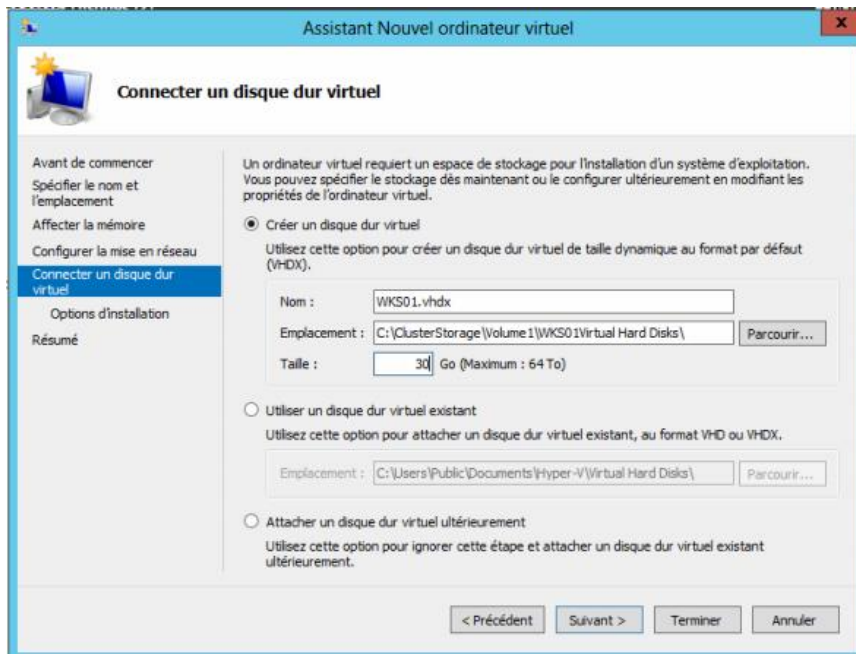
Assistant Nouvel ordinateur virtuel

Connecter un disque dur virtuel

Avant de commencer
Spécifier le nom et l'emplacement
Affecter la mémoire
Configurer la mise en réseau
Connecter un disque dur virtuel
Options d'installation
Résumé

Un ordinateur virtuel requiert un espace de stockage pour l'installation d'un système d'exploitation. Vous pouvez spécifier le stockage dès maintenant ou le configurer ultérieurement en modifiant les propriétés de l'ordinateur virtuel.

Créer un disque dur virtuel

Utilisez cette option pour créer un disque dur virtuel de taille dynamique au format par défaut (VHDX).

Nom : WKS01.vhdx

Emplacement : C:\ClusterStorage\Volume1\WKS01Virtual Hard Disks\ Parcourir...

Taille : 30 Go (Maximum : 64 To)

Utiliser un disque dur virtuel existant

Utilisez cette option pour attacher un disque dur virtuel existant, au format VHD ou VHDX.

Emplacement : C:\Users\Public\Documents\Hyper-V\Virtual Hard Disks\ Parcourir...

Attacher un disque dur virtuel ultérieurement

Utilisez cette option pour ignorer cette étape et attacher un disque dur virtuel existant ultérieurement.

< Précédent Suivant > Terminer Annuler